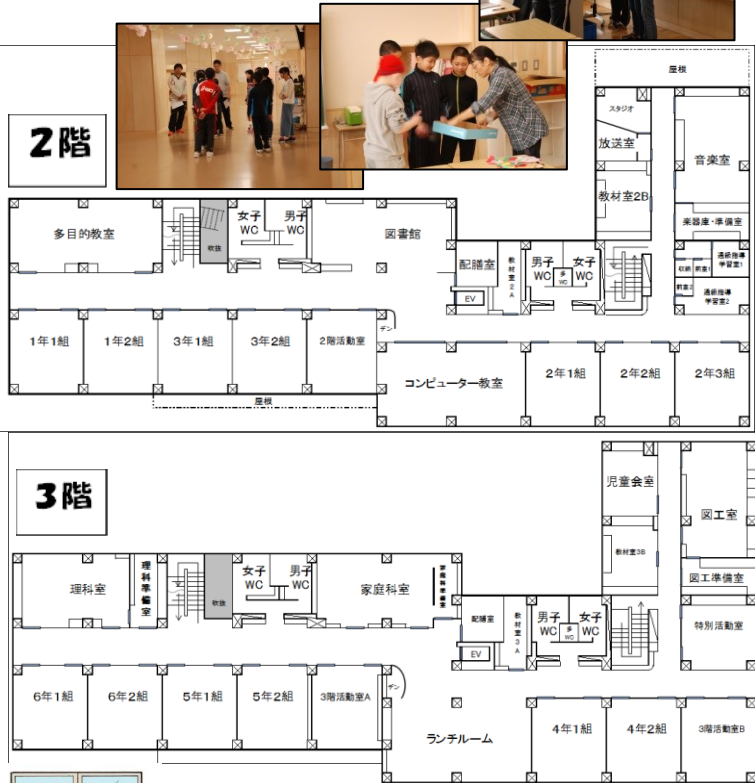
2階

屋根
スタジオ
放送室
音楽室
教材室2B
楽器庫・準備室
多目的教室
女子 WC
男子 WC
吹抜
図書館
配膳室
教材室2A
男子 WC
多WC
女子 WC
通級指導学習室1
収納
前室
前室
通級指導学習室2
EV
1年1組
1年2組
3年1組
3年2組
2階活動室
デン
コンピューター教室
2年1組
2年2組
2年3組
屋根

3階

児童会室
図工室
教材室3B
図工準備室
理科室
理科準備室
吹抜
女子 WC
男子 WC
家庭科室
家庭科準備室
配膳室
教材室3A
男子 WC
多WC
女子 WC
特別活動室
EV
6年1組
6年2組
5年1組
5年2組
3階活動室A
デン
ランチルーム
4年1組
4年2組
3階活動室B